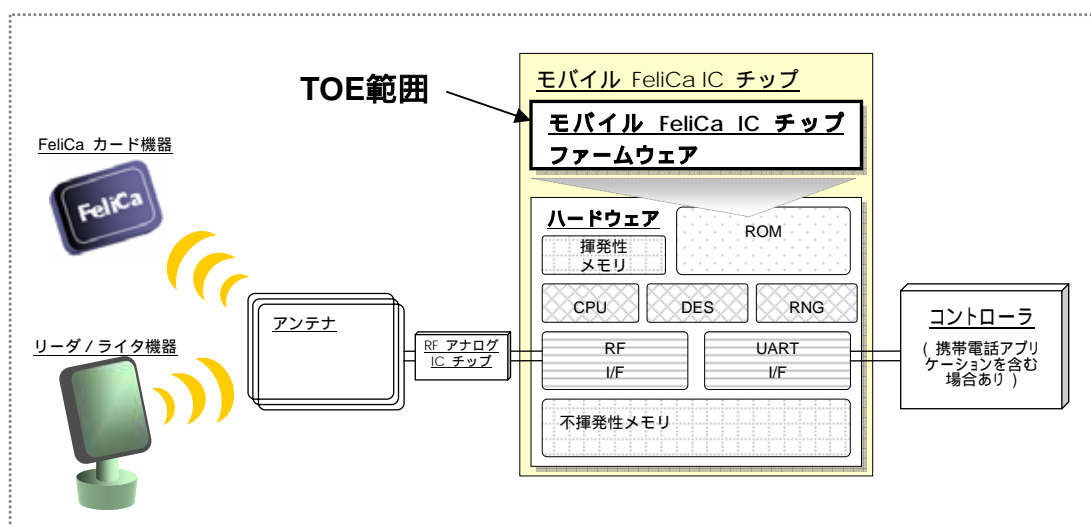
TOE範囲

モバイル FeliCa IC チップ

モバイル FeliCa IC チップ ファームウェア

FeliCa カード機器

FeliCa

ハードウェア

揮発性 メモリ

ROM

CPU

DES

RNG

アンテナ

リーダ / ライタ機器

RF アナログ IC チップ

RF I/F

UART I/F

コントローラ

( 携帯電話アプリケーションを含む場合あり )

不揮発性メモリ